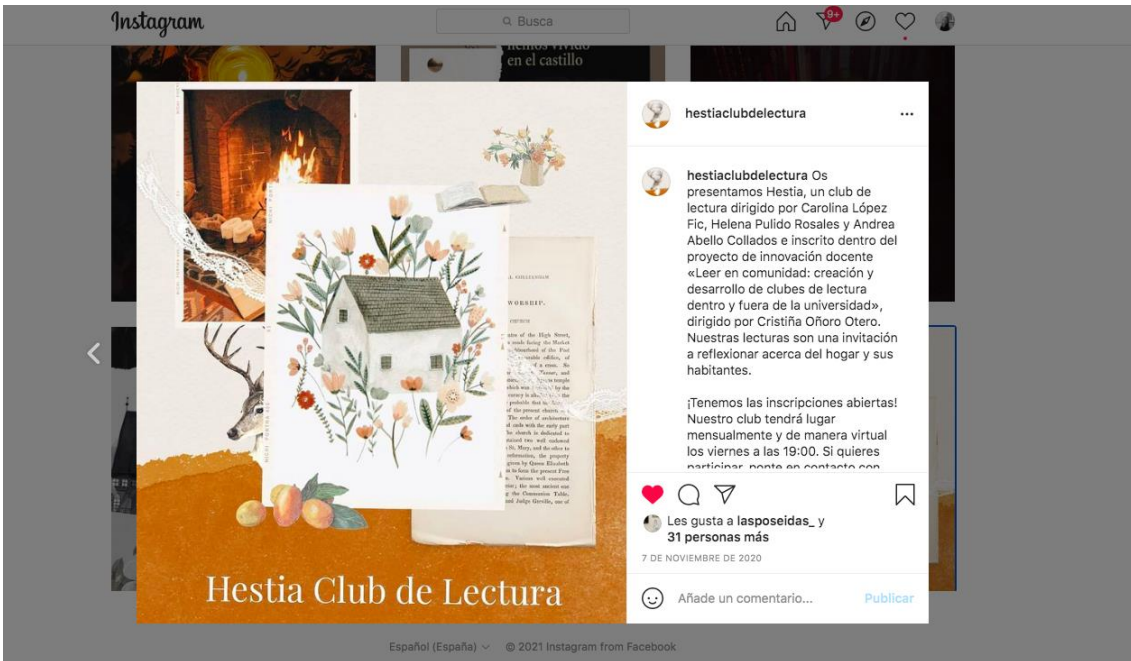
Instagram

Busca

9+

hemos vivido en el castillo

WORSHIP.

Hestia Club de Lectura

hestiaclubdelectura ...

hestiaclubdelectura Os presentamos Hestia, un club de lectura dirigido por Carolina López Fic, Helena Pulido Rosales y Andrea Abello Collados e inscrito dentro del proyecto de innovación docente «Leer en comunidad: creación y desarrollo de clubes de lectura dentro y fuera de la universidad», dirigido por Cristiña Oñoro Otero. Nuestras lecturas son una invitación a reflexionar acerca del hogar y sus habitantes.

¡Tenemos las inscripciones abiertas! Nuestro club tendrá lugar mensualmente y de manera virtual los viernes a las 19:00. Si quieres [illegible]

Les gusta a lasposeidas_ y 31 personas más

7 DE NOVIEMBRE DE 2020

Añade un comentario... Publicar

Español (España) © 2021 Instagram from Facebook